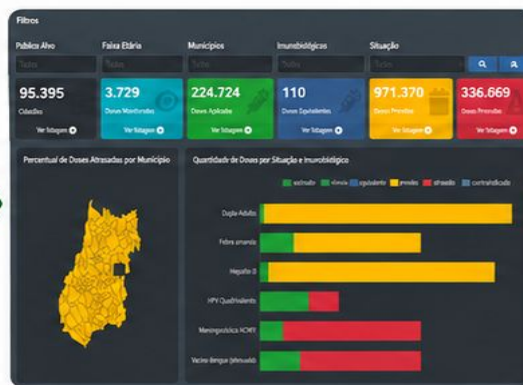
Filtros

Publico Alvo
Faixa Etária
Municípios
Imunobiológicos
Situação

Todos
Todos
Todos
Todos
Todos

95.395
Cidadãos
Ver listagem

3.729
Doses Monitoradas
Ver listagem

224.724
Doses Aplicadas
Ver listagem

110
Doses Equivalentes
Ver listagem

971.370
Doses Previstas
Ver listagem

336.669
Doses Previstas
Ver listagem

Percentual de Doses Atrasadas por Município

Quantidade de Doses por Situação e Imunobiológico

aplicado
clínica
equivalente
previsto
atrasado
contraindicado

Dupla Adulto
Febre amarela
Hepatite B
HPV Quadrivalente
Meningocócica ACWY
Vacina dengue (atenuada)